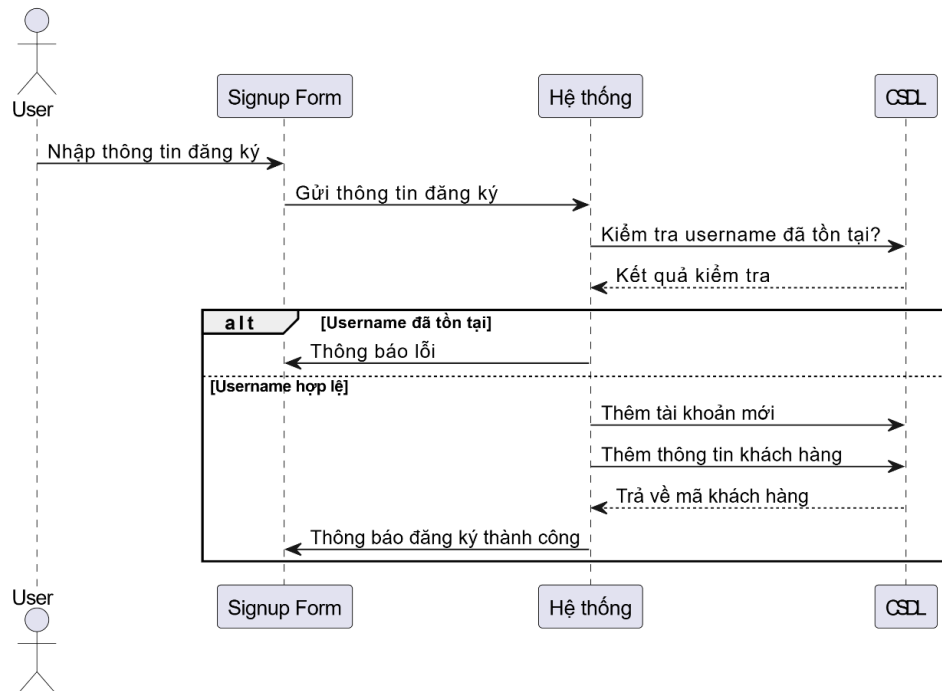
User

Signup Form

Hệ thống

CSDL

Nhập thông tin đăng ký

Gửi thông tin đăng ký

Kiểm tra username đã tồn tại?

Kết quả kiểm tra

alt

[Username đã tồn tại]

Thông báo lỗi

[Username hợp lệ]

Thêm tài khoản mới

Thêm thông tin khách hàng

Trả về mã khách hàng

Thông báo đăng ký thành công

User

Signup Form

Hệ thống

CSDL